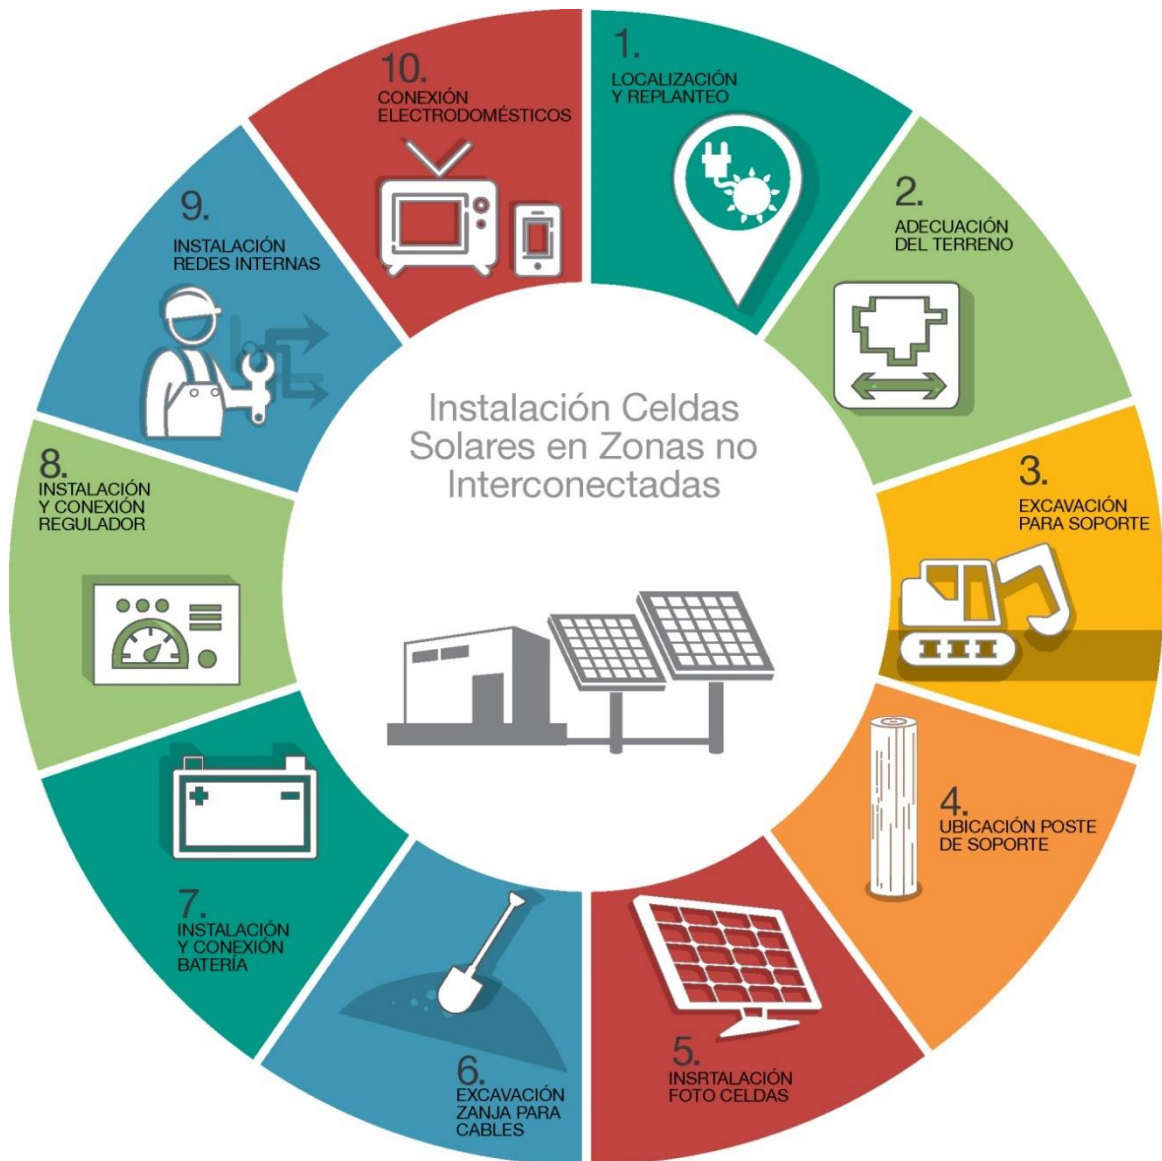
Instalación Celdas Solares en Zonas no Interconectadas

1.
LOCALIZACIÓN
Y REPLANTEO

2.
ADECUACIÓN
DEL TERRENO

3.
EXCAVACIÓN
PARA SOPORTE

4.
UBICACIÓN POSTE
DE SOPORTE

5.
INSRTALACIÓN
FOTO CELDAS

6.
EXCAVACIÓN
ZANJA PARA
CABLES

7.
INSTALACIÓN
Y CONEXIÓN
BATERÍA

8.
INSTALACIÓN
Y CONEXIÓN
REGULADOR

9.
INSTALACIÓN
REDES INTERNAS

10.
CONEXIÓN
ELECTRODOMÉSTICOS